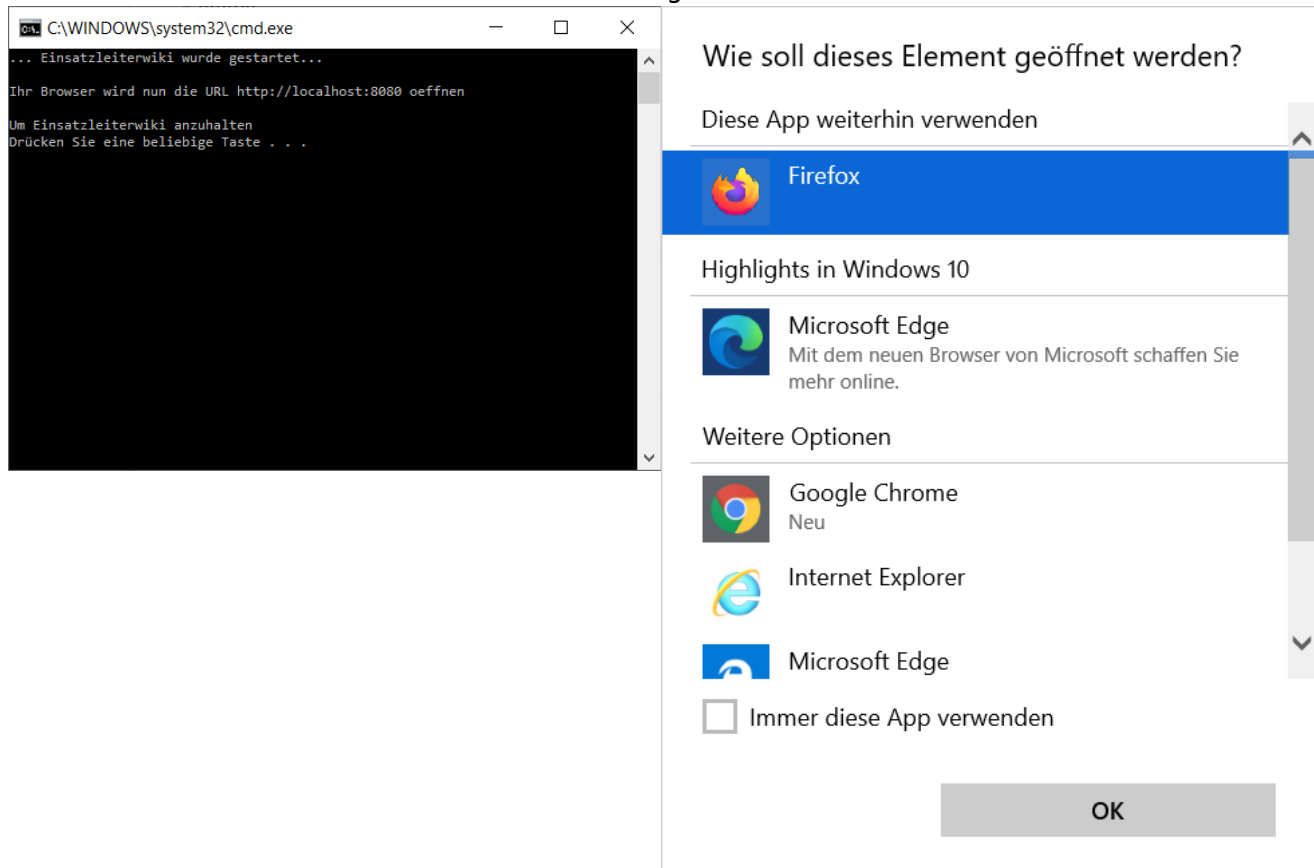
C:\WINDOWS\system32\cmd.exe

... Einsatzleiterwiki wurde gestartet...

Ihr Browser wird nun die URL http://localhost:8080 oeffnen

Um Einsatzleiterwiki anzuhalten
Drücken Sie eine beliebige Taste . . .

Wie soll dieses Element geöffnet werden?

Diese App weiterhin verwenden

Firefox

Highlights in Windows 10

Microsoft Edge
Mit dem neuen Browser von Microsoft schaffen Sie mehr online.

Weitere Optionen

Google Chrome
Neu

Internet Explorer

Microsoft Edge

Immer diese App verwenden

OK